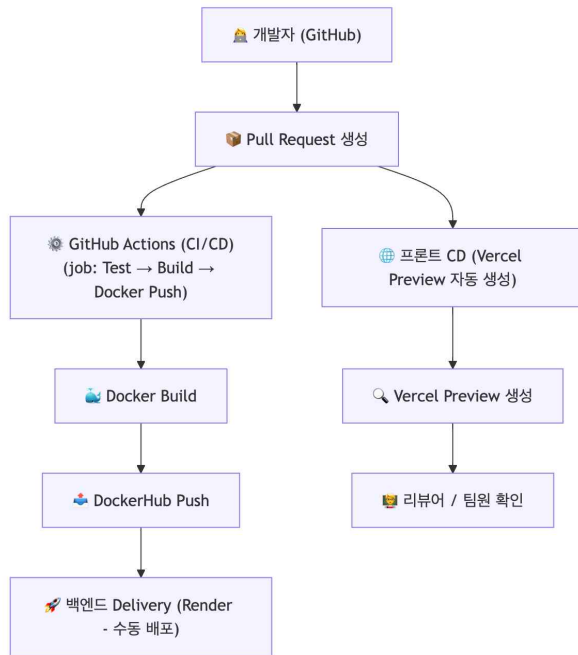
👩‍💻 개발자 (GitHub)

📦 Pull Request 생성

⚙️ GitHub Actions (CI/CD) (job: Test → Build → Docker Push)

🌐 프론트 CD (Vercel Preview 자동 생성)

🐳 Docker Build

🔍 Vercel Preview 생성

📤 DockerHub Push

👨‍🏫 리뷰어 / 팀원 확인

🚀 백엔드 Delivery (Render - 수동 배포)